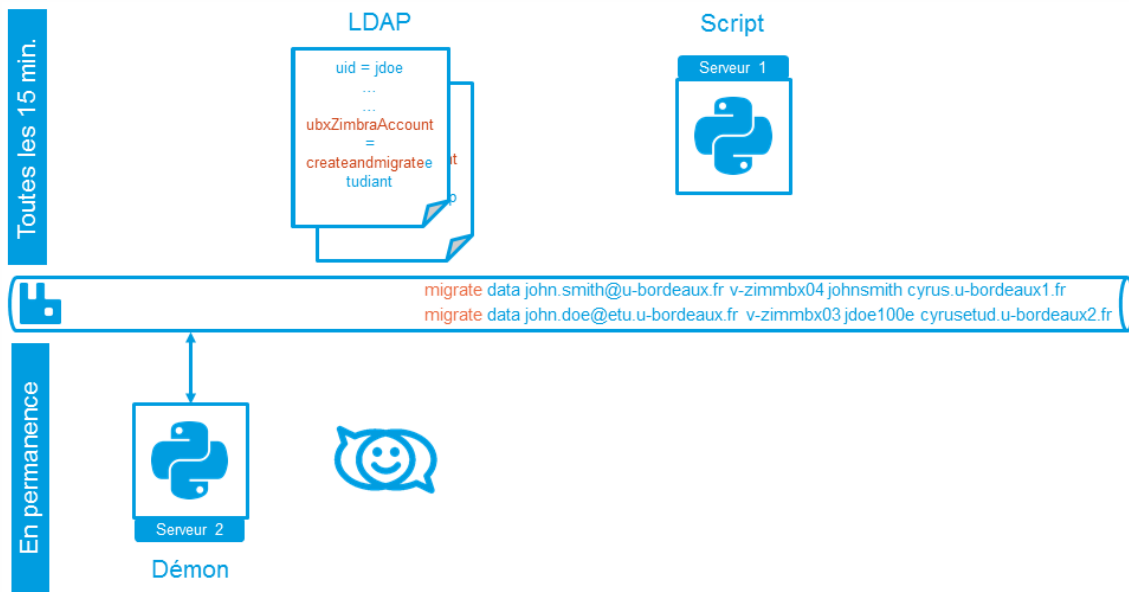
Toutes les 15 min.

LDAP

uid = jdoe
…
…
ubxZimbraAccount
=
createandmigrateetudiant

Script

Serveur 1

migrate data john.smith@u-bordeaux.fr v-zimmbx04 johnsmith cyrus.u-bordeaux1.fr
migrate data john.doe@etu.u-bordeaux.fr v-zimmbx03 jdoe100e cyrusetud.u-bordeaux2.fr

En permanence

Serveur 2

Démon